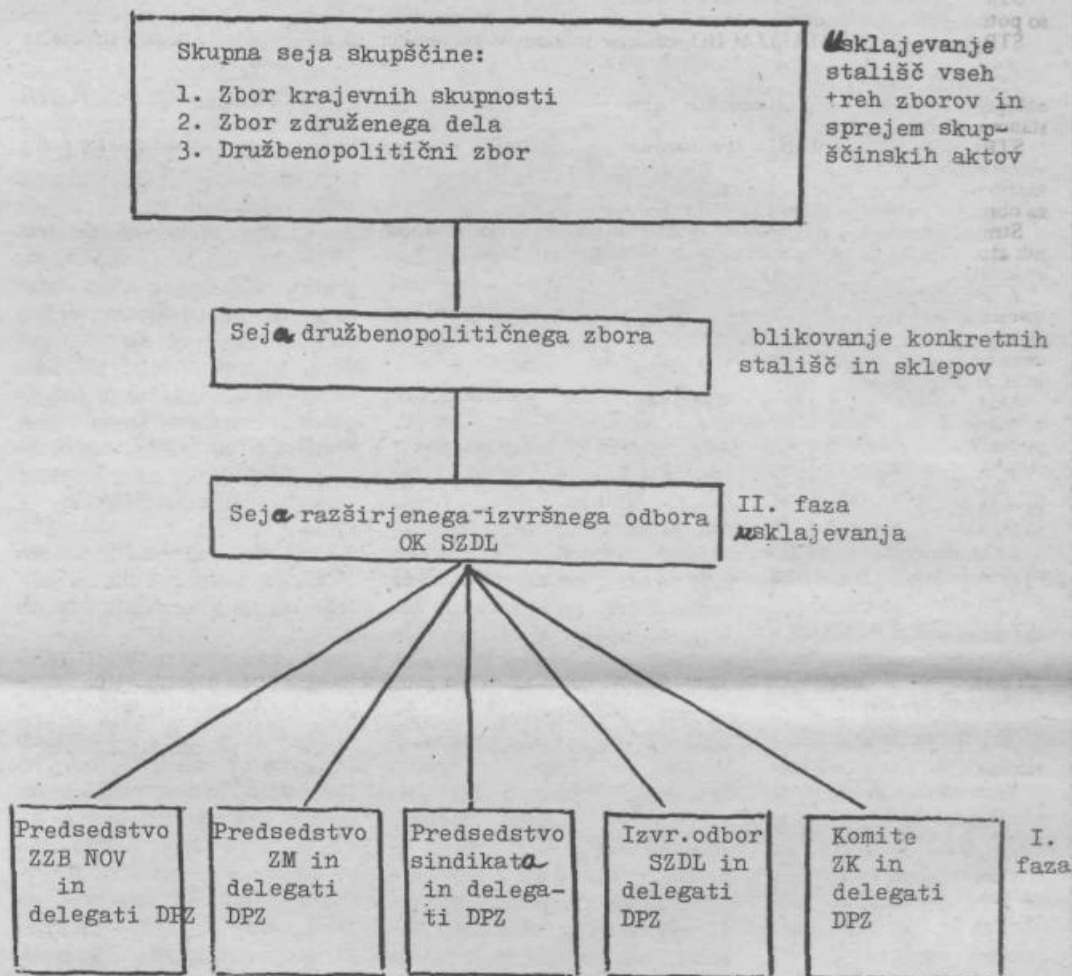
Skupna seja skupščine:

1. Zbor krajevnih skupnosti
2. Zbor združenega dela
3. Družbenopolitični zbor

usklajevanje stališč vseh treh zborov in sprejem skupščinskih aktov

Seja družbenopolitičnega zbora

blikovanje konkretnih stališč in sklepov

Seja razširjenega izvršnega odbora OK SZDL

II. faza usklajevanja

Predsedstvo ZZB NOV in delegati DPZ

Predsedstvo ZM in delegati DPZ

Predsedstvo sindikata in delegati DPZ

Izvr.odbor SZDL in delegati DPZ

Komite ZK in delegati DPZ

I. faza